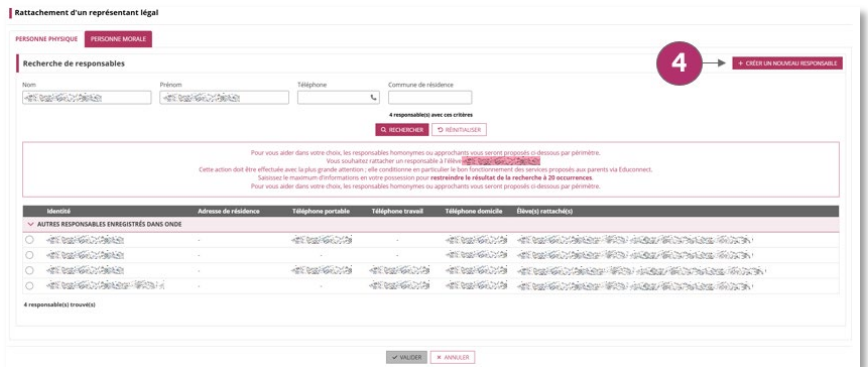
Rattachement d'un représentant légal

PERSONNE PHYSIQUE PERSONNE MORALE

Recherche de responsables

4

+ CRÉER UN NOUVEAU RESPONSABLE

Nom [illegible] Prénom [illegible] Téléphone Commune de résidence

4 responsable(s) avec ces critères

RECHERCHER RÉINITIALISER

Pour vous aider dans votre choix, les responsables homonymes ou approchants vous seront proposés ci-dessous par périmètre.
Vous souhaitez rattacher un responsable à l'élève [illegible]
Cette action doit être effectuée avec la plus grande attention : elle conditionne en particulier le bon fonctionnement des services proposés aux parents via Educonnect.
Saisissez le maximum d'informations en votre possession pour restreindre le résultat de la recherche à 20 occurrences.
Pour vous aider dans votre choix, les responsables homonymes ou approchants vous seront proposés ci-dessous par périmètre.

| Identité | Adresse de résidence | Téléphone portable | Téléphone travail | Téléphone domicile | Élève(s) rattaché(s) |
|---|---|---|---|---|---|
| AUTRES RESPONSABLES ENREGISTRÉS DANS ONDE | | | | | |
| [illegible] | - | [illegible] | - | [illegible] | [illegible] |
| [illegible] | - | - | - | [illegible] | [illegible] |
| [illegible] | - | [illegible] | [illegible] | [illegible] | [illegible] |
| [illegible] | - | - | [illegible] | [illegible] | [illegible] |

4 responsable(s) trouvé(s)

VALIDER ANNULER